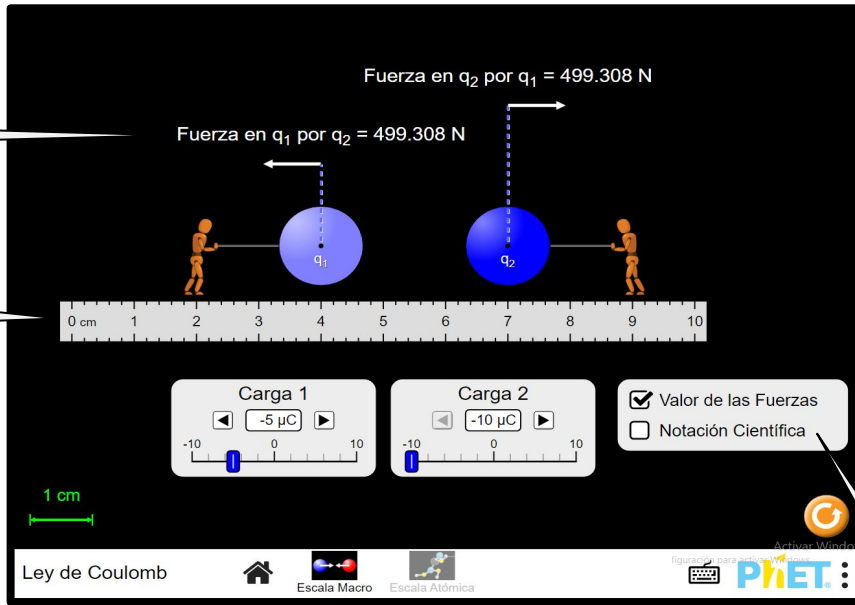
Fuerza en $q_2$ por $q_1$ = 499.308 N

Fuerza en $q_1$ por $q_2$ = 499.308 N

$q_1$

$q_2$

0 cm 1 2 3 4 5 6 7 8 9 10

Carga 1

-5 μC

-10 0 10

Carga 2

-10 μC

-10 0 10

Valor de las Fuerzas

Notación Científica

1 cm

Activar Windo

figuración para activar Windows.

Ley de Coulomb

Escala Macro

Escala Atómica

PhET